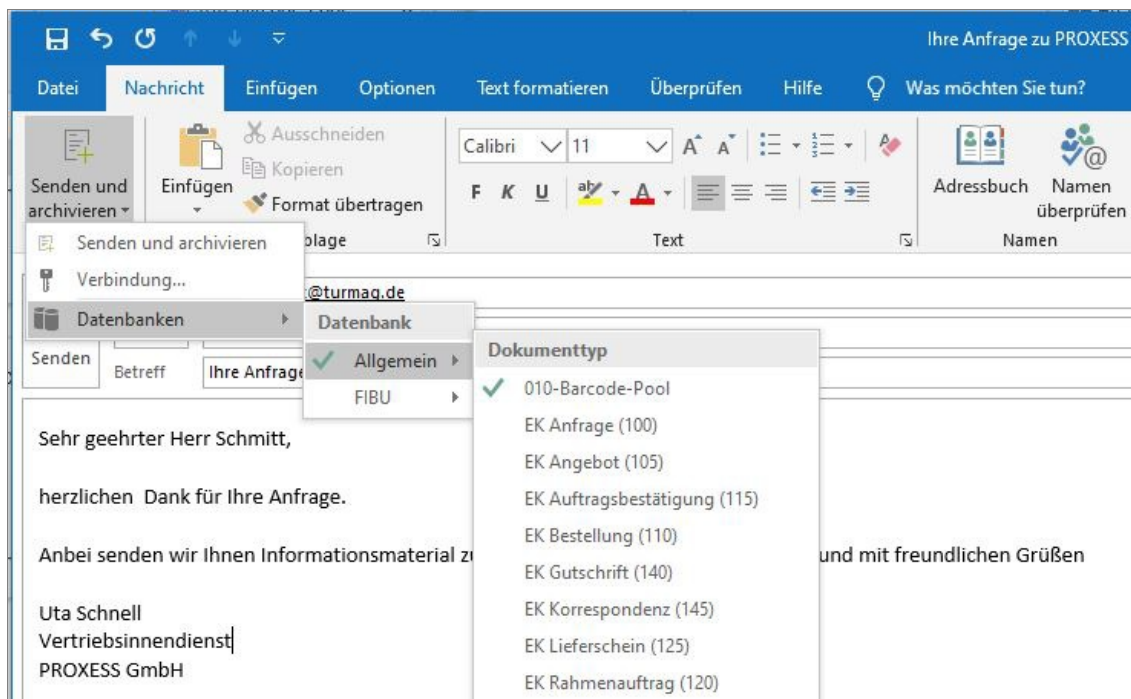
Ihre Anfrage zu PROXESS

Datei Nachricht Einfügen Optionen Text formatieren Überprüfen Hilfe Was möchten Sie tun?

Senden und archivieren
Einfügen
Ausschneiden
Kopieren
Format übertragen
blage
Calibri 11
F K U
Text
Adressbuch
Namen überprüfen
Namen

Senden und archivieren
Verbindung...
Datenbanken

Datenbank
Allgemein
FIBU

Dokumenttyp
010-Barcode-Pool
EK Anfrage (100)
EK Angebot (105)
EK Auftragsbestätigung (115)
EK Bestellung (110)
EK Gutschrift (140)
EK Korrespondenz (145)
EK Lieferschein (125)
EK Rahmenauftrag (120)

@turmag.de
Senden
Betreff Ihre Anfrage

Sehr geehrter Herr Schmitt,

herzlichen Dank für Ihre Anfrage.

Anbei senden wir Ihnen Informationsmaterial z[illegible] und mit freundlichen Grüßen

Uta Schnell
Vertriebsinnendienst
PROXESS GmbH